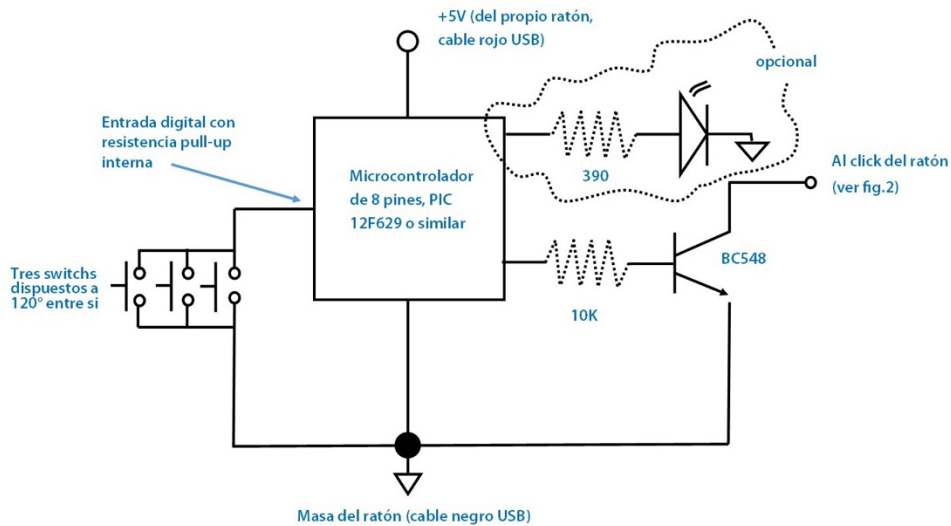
+5V (del propio ratón, cable rojo USB)

opcional

Entrada digital con resistencia pull-up interna

Microcontrolador de 8 pines, PIC 12F629 o similar

390

Al click del ratón (ver fig.2)

Tres switchs dispuestos a 120° entre si

BC548

10K

Masa del ratón (cable negro USB)